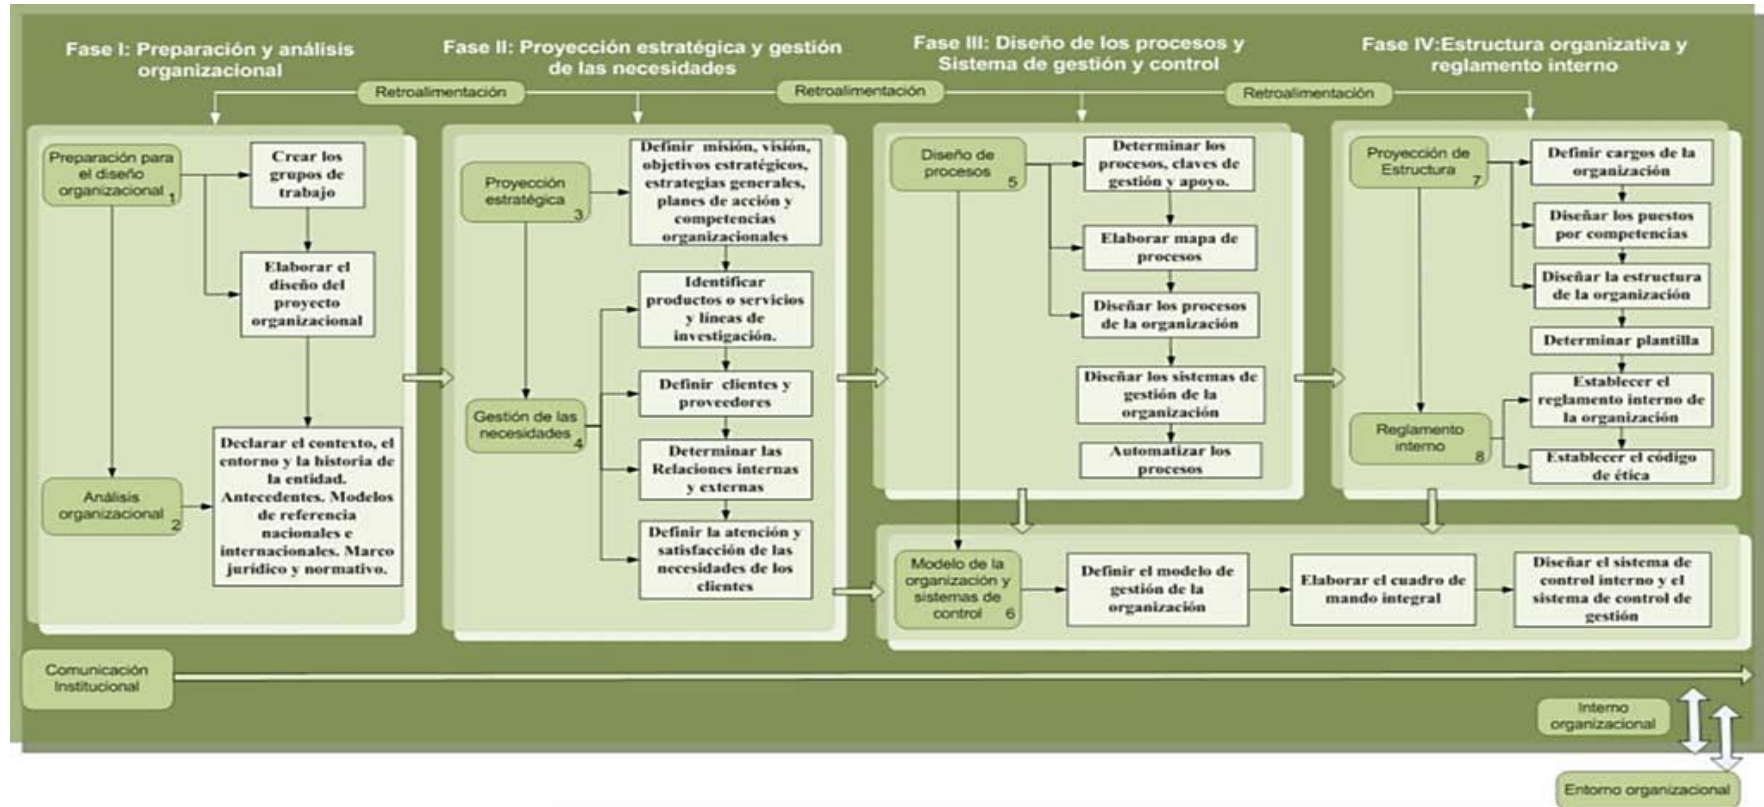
Fase I: Preparación y análisis organizacional

Fase II: Proyección estratégica y gestión de las necesidades

Fase III: Diseño de los procesos y Sistema de gestión y control

Fase IV:Estructura organizativa y reglamento interno

Retroalimentación

Retroalimentación

Retroalimentación

Preparación para el diseño organizacional 1

Crear los grupos de trabajo

Elaborar el diseño del proyecto organizacional

Análisis organizacional 2

Declarar el contexto, el entorno y la historia de la entidad. Antecedentes. Modelos de referencia nacionales e internacionales. Marco jurídico y normativo.

Proyección estratégica 3

Definir misión, visión, objetivos estratégicos, estrategias generales, planes de acción y competencias organizacionales

Identificar productos o servicios y líneas de investigación.

Gestión de las necesidades 4

Definir clientes y proveedores

Determinar las Relaciones internas y externas

Definir la atención y satisfacción de las necesidades de los clientes

Diseño de procesos 5

Determinar los procesos, claves de gestión y apoyo.

Elaborar mapa de procesos

Diseñar los procesos de la organización

Diseñar los sistemas de gestión de la organización

Automatizar los procesos

Proyección de Estructura 7

Definir cargos de la organización

Diseñar los puestos por competencias

Diseñar la estructura de la organización

Determinar plantilla

Reglamento interno 8

Establecer el reglamento interno de la organización

Establecer el código de ética

Modelo de la organización y sistemas de control 6

Definir el modelo de gestión de la organización

Elaborar el cuadro de mando integral

Diseñar el sistema de control interno y el sistema de control de gestión

Comunicación Institucional

Interno organizacional

Entorno organizacional